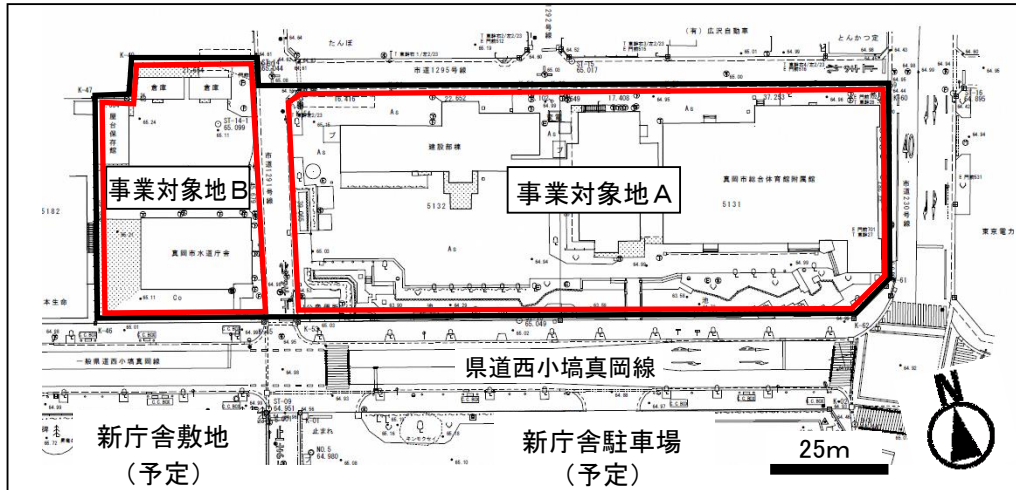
事業対象地B

事業対象地A

県道西小塙真岡線

新庁舎敷地
（予定）

新庁舎駐車場
（予定）

25m

N

たんぼ
市道1295号線
（有）広沢自動車
とんかつ定
倉庫
倉庫
屋台保存館
建設部棟
真岡市総合体育館附属館
真岡市水道庁舎
市道129号線
市道1230号線
東京電力
本生命
一般県道西小塙真岡線
5182
5132
5131